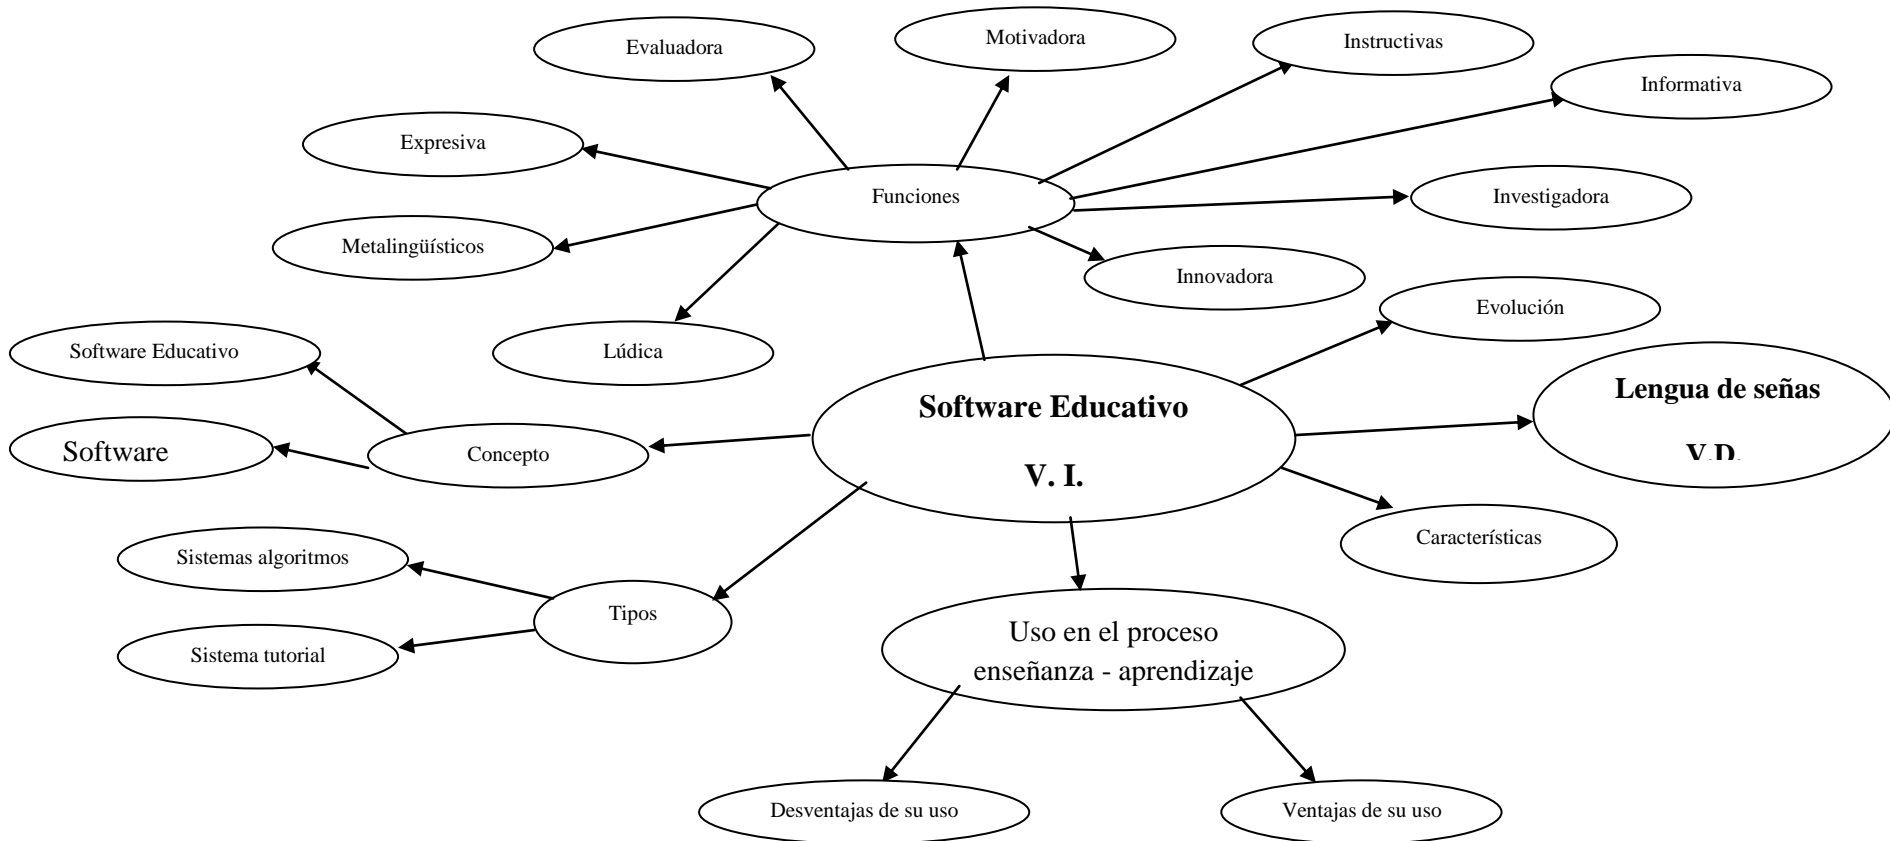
Evaluadora

Motivadora

Instructivas

Informativa

Expresiva

Funciones

Investigadora

Metalingüísticos

Innovadora

Lúdica

Evolución

Software Educativo

Software

Concepto

Software Educativo

V. I.

Lengua de señas

V.D.

Características

Sistemas algoritmos

Tipos

Sistema tutorial

Uso en el proceso enseñanza - aprendizaje

Desventajas de su uso

Ventajas de su uso